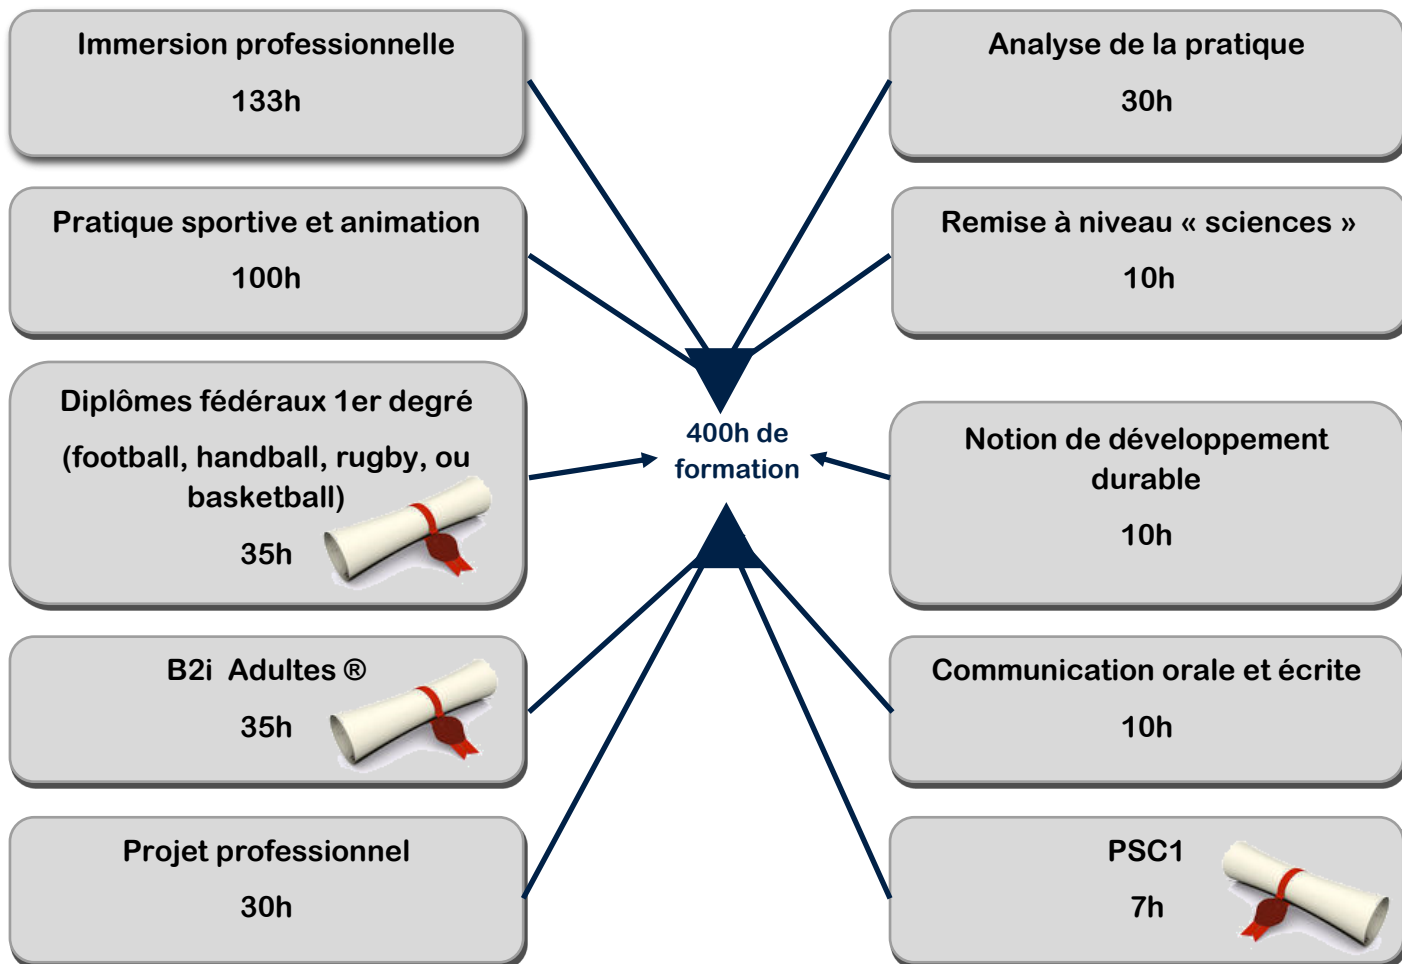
Immersion professionnelle

133h

Pratique sportive et animation

100h

Diplômes fédéraux 1er degré

(football, handball, rugby, ou basketball)

35h

B2i Adultes ®

35h

Projet professionnel

30h

400h de formation

Analyse de la pratique

30h

Remise à niveau « sciences »

10h

Notion de développement durable

10h

Communication orale et écrite

10h

PSC1

7h